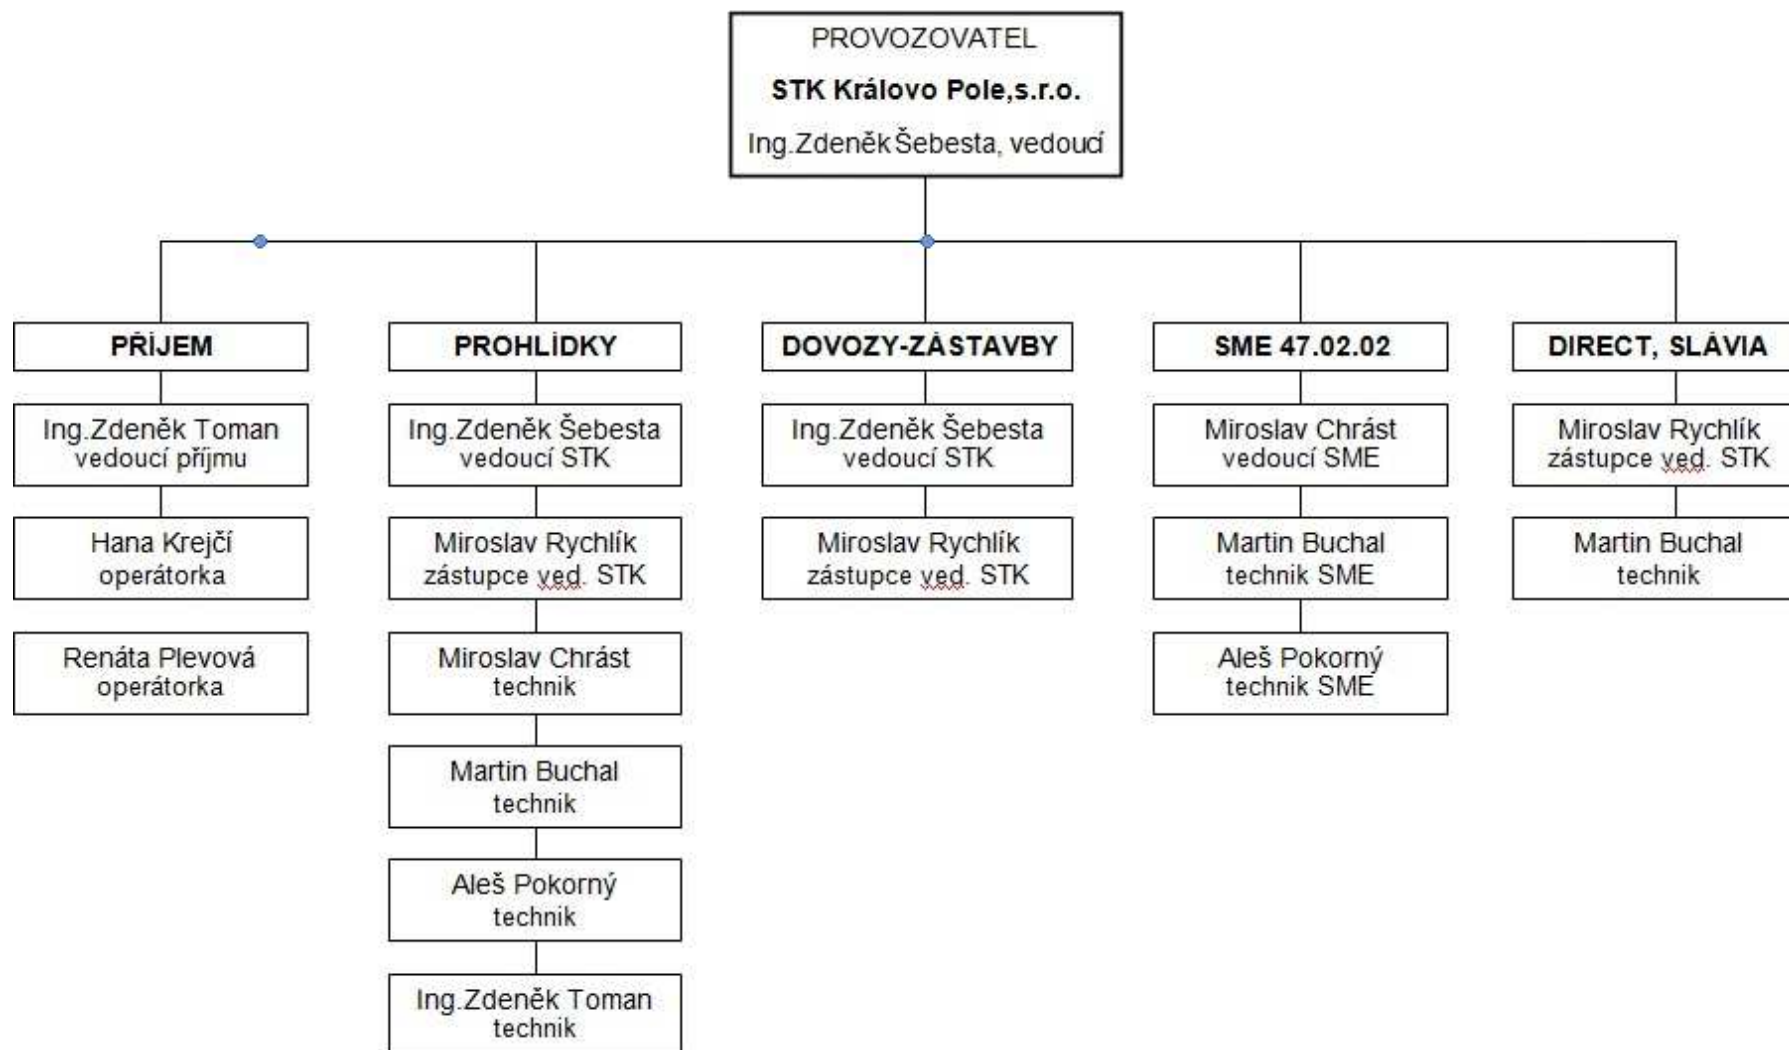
PROVOZOVATEL

STK Královo Pole,s.r.o.

Ing.Zdeněk Šebesta, vedoucí

PŘIJEM

Ing.Zdeněk Toman
vedoucí příjmu

Hana Krejčí
operátorka

Renáta Plevová
operátorka

PROHLÍDKY

Ing.Zdeněk Šebesta
vedoucí STK

Miroslav Rychlík
zástupce ved. STK

Miroslav Chrást
technik

Martin Buchal
technik

Aleš Pokorný
technik

Ing.Zdeněk Toman
technik

DOVOZY-ZÁSTAVBY

Ing.Zdeněk Šebesta
vedoucí STK

Miroslav Rychlík
zástupce ved. STK

SME 47.02.02

Miroslav Chrást
vedoucí SME

Martin Buchal
technik SME

Aleš Pokorný
technik SME

DIRECT, SLÁVIA

Miroslav Rychlík
zástupce ved. STK

Martin Buchal
technik